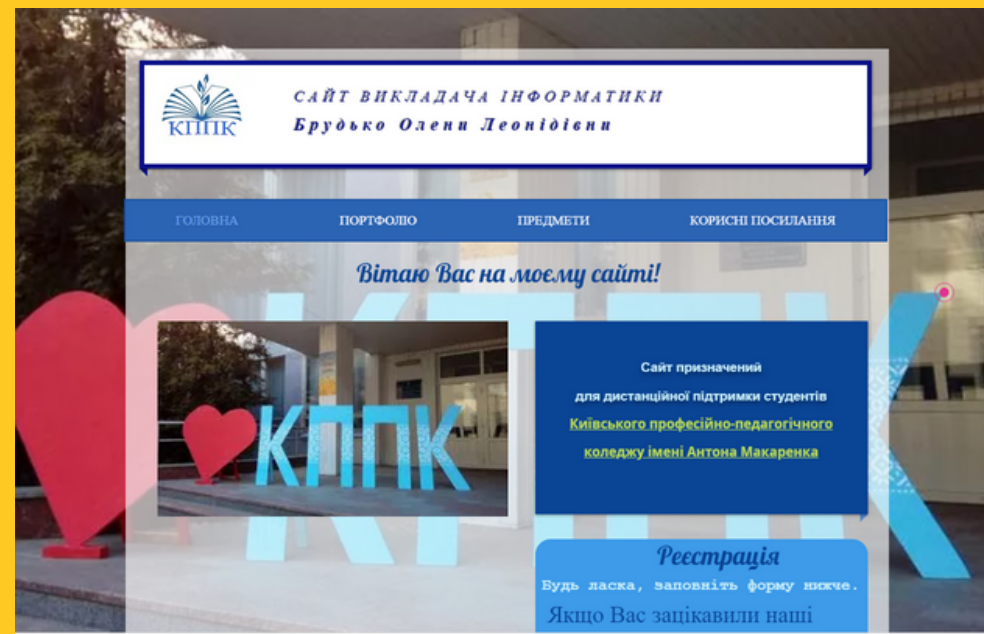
КППК

САЙТ ВИКЛАДАЧА ІНФОРМАТИКИ
Брудько Олени Леонідівни

ГОЛОВНА ПОРТФОЛІО ПРЕДМЕТИ КОРИСНІ ПОСИЛАННЯ

Вітаю Вас на моєму сайті!

КППК

Сайт призначений
для дистанційної підтримки студентів
Київського професійно-педагогічного коледжу імені Антона Макаренка

Реєстрація
Будь ласка, заповніть форму нижче.
Якщо Вас зацікавили наші